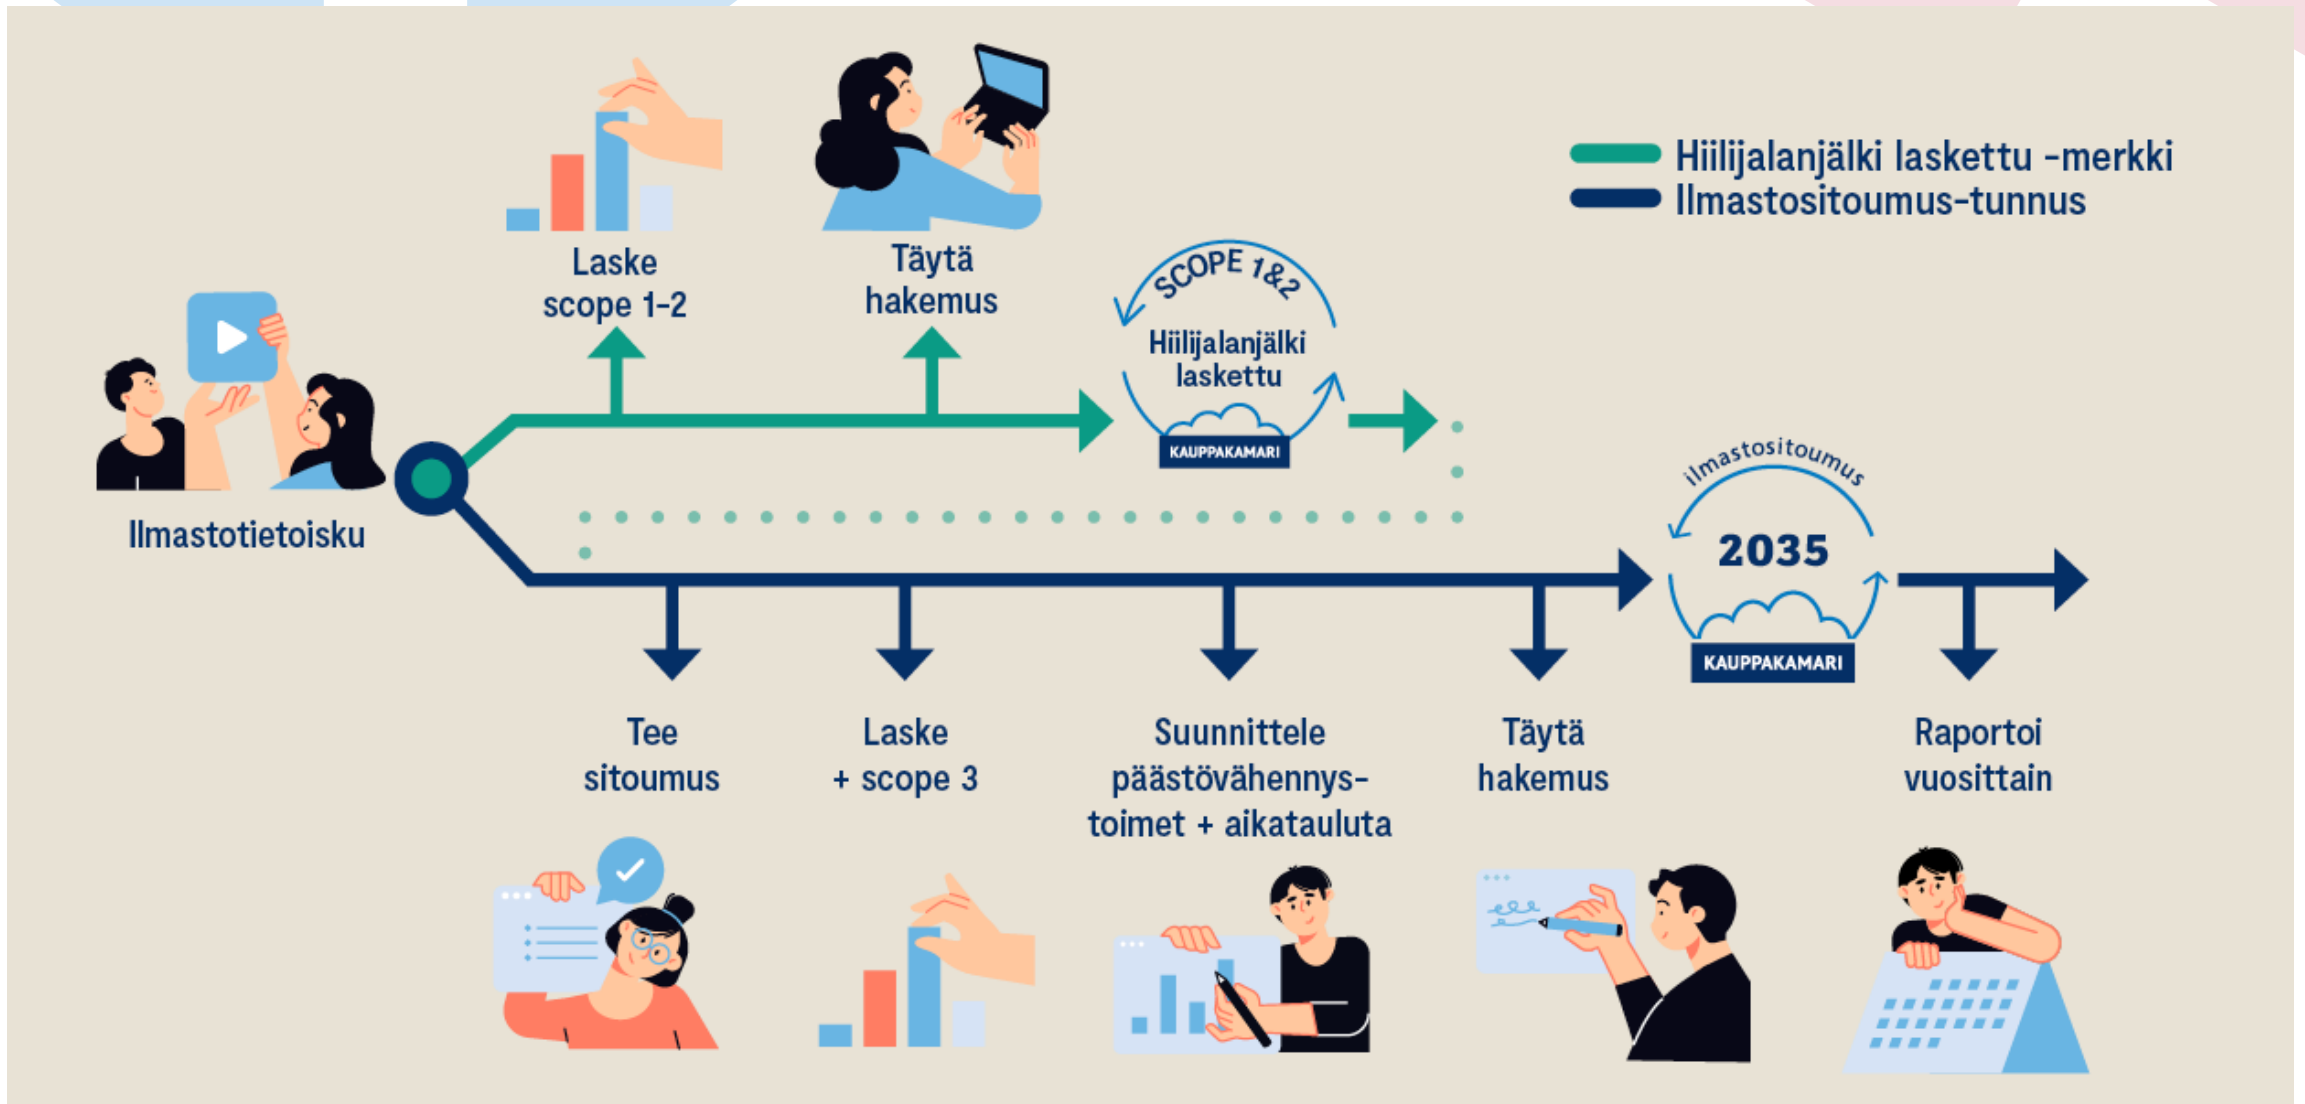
Hiilijalanjälki laskettu -merkki
Ilmastositoumus-tunnus

Ilmastotietoisku

Laske scope 1-2

Täytä hakemus

SCOPE 1&2
Hiilijalanjälki laskettu
KAUPPAKAMARI

ilmastositoumus
2035
KAUPPAKAMARI

Tee sitoumus

Laske + scope 3

Suunnittele päästövähennystoimet + aikatauluta

Täytä hakemus

Raportoi vuosittain